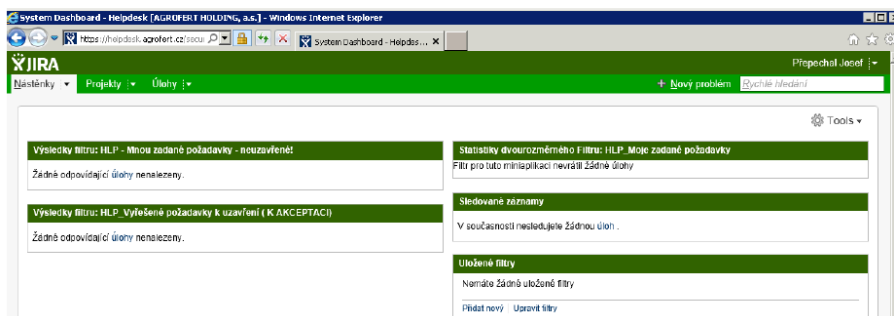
System Dashboard - Helpdesk [AGROFERT HOLDING, a.s.] - Windows Internet Explorer

https://helpdesk.agrofert.cz/secu

System Dashboard - Helpdes... ×

JIRA

Přepechal Josef

Nástěnky ▾ Projekty ▾ Úlohy ▾

+ Nový problém Rychlé hledání

Tools ▾

Výsledky filtru: HLP - Mnou zadané požadavky - neuzavřené!

Žádné odpovídající úlohy nenalezeny.

Výsledky filtru: HLP_Vyřešené požadavky k uzavření ( K AKCEPTACI)

Žádné odpovídající úlohy nenalezeny.

Statistiky dvourozměrného Filtru: HLP_Moje zadané požadavky

Filtr pro tuto miniaplikaci nevrátil žádné úlohy

Sledované záznamy

V současnosti nesledujete žádnou úloh .

Uložené filtry

Nemáte žádné uložené filtry

Přidat nový | Upravit filtry